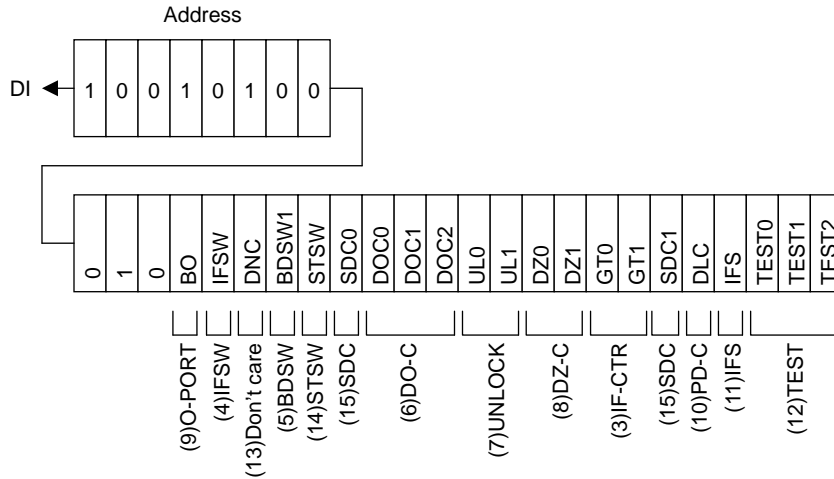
Address

DI

| 1 | 0 | 0 | 1 | 0 | 1 | 0 | 0 |
|---|---|---|---|---|---|---|---|

| 0 | 1 | 0 | BO | IFSW | DNC | BDSW1 | STSW | SDC0 | DOC0 | DOC1 | DOC2 | UL0 | UL1 | DZ0 | DZ1 | GT0 | GT1 | SDC1 | DLC | IFS | TEST0 | TEST1 | TEST2 |
|---|---|---|---|---|---|---|---|---|---|---|---|---|---|---|---|---|---|---|---|---|---|---|---|

(9)O-PORT
(4)IFSW
(13)Don't care
(5)BDSW
(14)STSW
(15)SDC
(6)DO-C
(7)UNLOCK
(8)DZ-C
(3)IF-CTR
(15)SDC
(10)PD-C
(11)IFS
(12)TEST